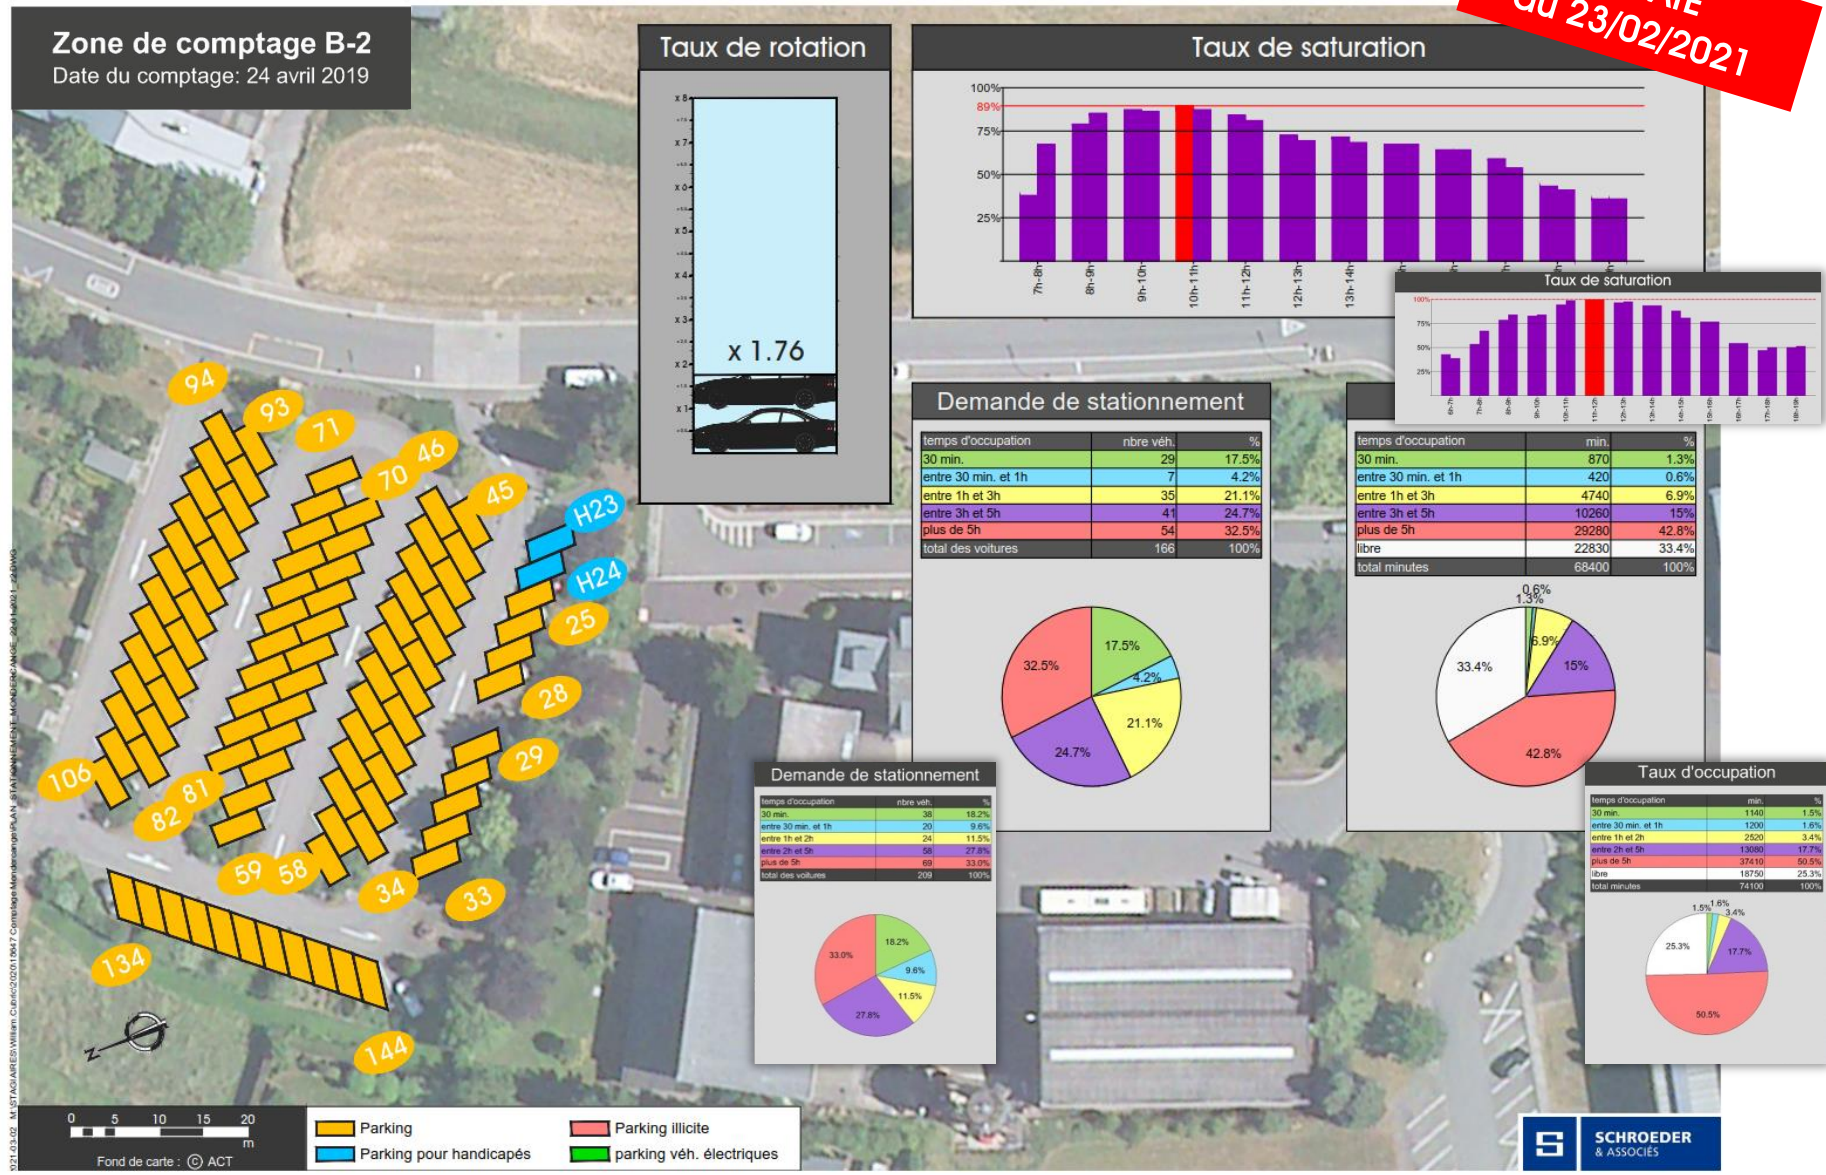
Zone de comptage B-2
Date du comptage: 24 avril 2019

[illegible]AIE du 23/02/2021

Taux de rotation

x 8
x 7
x 6
x 5
x 4
x 3
x 2
x 1
x 1.76

Taux de saturation

100%
89%
75%
50%
25%
7h-8h
8h-9h
9h-10h
10h-11h
11h-12h
12h-13h
13h-14h

Taux de saturation

100%
75%
50%
25%

Demande de stationnement

| temps d'occupation | nbre véh. | % |
|---|---|---|
| 30 min. | 29 | 17.5% |
| entre 30 min. et 1h | 7 | 4.2% |
| entre 1h et 3h | 35 | 21.1% |
| entre 3h et 5h | 41 | 24.7% |
| plus de 5h | 54 | 32.5% |
| total des voitures | 166 | 100% |

17.5%
4.2%
21.1%
24.7%
32.5%

| temps d'occupation | min. | % |
|---|---|---|
| 30 min. | 870 | 1.3% |
| entre 30 min. et 1h | 420 | 0.6% |
| entre 1h et 3h | 4740 | 6.9% |
| entre 3h et 5h | 10260 | 15% |
| plus de 5h | 29280 | 42.8% |
| libre | 22830 | 33.4% |
| total minutes | 68400 | 100% |

0.6%
1.3%
6.9%
15%
42.8%
33.4%

Demande de stationnement

| temps d'occupation | nbre véh. | % |
|---|---|---|
| 30 min. | 38 | 18.2% |
| entre 30 min. et 1h | 20 | 9.6% |
| entre 1h et 2h | 24 | 11.5% |
| entre 2h et 5h | 58 | 27.8% |
| plus de 5h | 69 | 33.0% |
| total des voitures | 209 | 100% |

18.2%
9.6%
11.5%
27.8%
33.0%

Taux d'occupation

| temps d'occupation | min. | % |
|---|---|---|
| 30 min. | 1140 | 1.5% |
| entre 30 min. et 1h | 1200 | 1.6% |
| entre 1h et 2h | 2520 | 3.4% |
| entre 2h et 5h | 13080 | 17.7% |
| plus de 5h | 37410 | 50.5% |
| libre | 18750 | 25.3% |
| total minutes | 74100 | 100% |

1.5%
1.6%
3.4%
17.7%
50.5%
25.3%

94
93
71
70
46
45
H23
H24
25
28
29
106
82
81
59
58
34
33
134
144

0 5 10 15 20 m
Fond de carte : © ACT

Parking
Parking pour handicapés
Parking illicite
parking véh. électriques

SCHROEDER & ASSOCIÉS